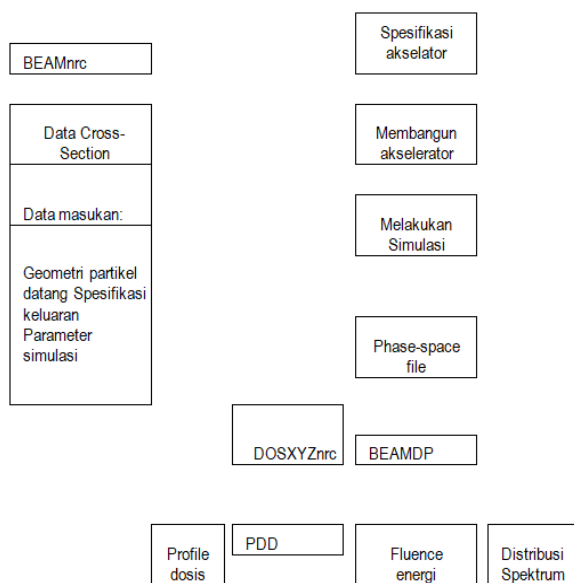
BEAMnrc

Data Cross-Section

Data masukan:

Geometri partikel datang Spesifikasi keluaran Parameter simulasi

Spesifikasi akselator

Membangun akselerator

Melakukan Simulasi

Phase-space file

DOSXYZnrc

BEAMDP

Profile dosis

PDD

Fluence energi

Distribusi Spektrum